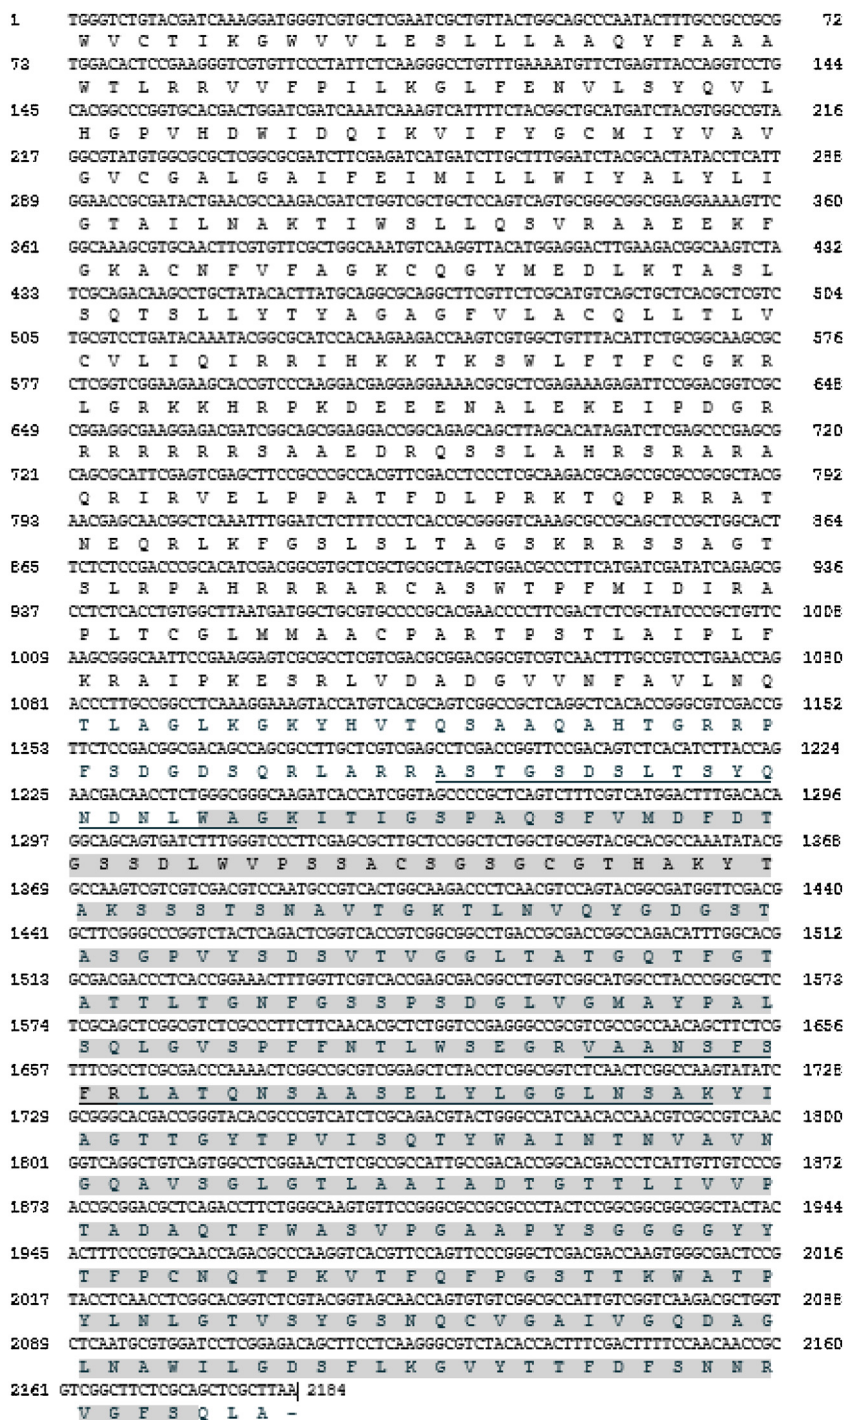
1 TGGGTCTGTACGATCAAAGGATGGGTCGTGCTCGAATCGCTGTTACTGGCAGCCCAATACTTTGCCGCCGCG 72
W V C T I K G W V V L E S L L L A A Q Y F A A A
73 TGGACACTCCGAAGGGTCGTGTTCCCTATTCTCAAGGGCCTGTTTGAAAATGTTCTGAGTTACCAGGTCCTG 144
W T L R R V V F P I L K G L F E N V L S Y Q V L
145 CACGGCCCGGTGCACGACTGGATCGATCAAATCAAAGTCATTTTCTACGGCTGCATGATCTACGTGGCCGTA 216
H G P V H D W I D Q I K V I F Y G C M I Y V A V
217 GGCGTATGTGGCGCGCTCGGCGCGATCTTCGAGATCATGATCTTGCTTTGGATCTACGCACTATACCTCATT 288
G V C G A L G A I F E I M I L L W I Y A L Y L I
289 GGAACCGCGATACTGAACGCCAAGACGATCTGGTCGCTGCTCCAGTCAGTGCGGGCGGCGGAGGAAAAGTTC 360
G T A I L N A K T I W S L L Q S V R A A E E K F
361 GGCAAAGCGTGCAACTTCGTGTTCGCTGGCAAATGTCAAGGTTACATGGAGGACTTGAAGACGGCAAGTCTA 432
G K A C N F V F A G K C Q G Y M E D L K T A S L
433 TCGCAGACAAGCCTGCTATACACTTATGCAGGCGCAGGCTTCGTTCTCGCATGTCAGCTGCTCACGCTCGTC 504
S Q T S L L Y T Y A G A G F V L A C Q L L T L V
505 TGCGTCCTGATACAAATACGGCGCATCCACAAGAAGACCAAGTCGTGGCTGTTTACATTCTGCGGCAAGCGC 576
C V L I Q I R R I H K K T K S W L F T F C G K R
577 CTCGGTCGGAAGAAGCACCGTCCCAAGGACGAGGAGGAAAACGCGCTCGAGAAAGAGATTCCGGACGGTCGC 648
L G R K K H R P K D E E E N A L E K E I P D G R
649 CGGAGGCGAAGGAGACGATCGGCAGCGGAGGACCGGCAGAGCAGCTTAGCACATAGATCTCGAGCCCGAGCG 720
R R R R R R S A A E D R Q S S L A H R S R A R A
721 CAGCGCATTCGAGTCGAGCTTCCGCCCGCCACGTTCGACCTCCCTCGCAAGACGCAGCCGCGCCGCGCTACG 792
Q R I R V E L P P A T F D L P R K T Q P R R A T
793 AACGAGCAACGGCTCAAATTTGGATCTCTTTCCCTCACCGCGGGGTCAAAGCGCCGCAGCTCCGCTGGCACT 864
N E Q R L K F G S L S L T A G S K R R S S A G T
865 TCTCTCCGACCCGCACATCGACGGCGTGCTCGCTGCGCTAGCTGGACGCCCTTCATGATCGATATCAGAGCG 936
S L R P A H R R R A R C A S W T P F M I D I R A
937 CCTCTCACCTGTGGCTTAATGATGGCTGCGTGCCCCGCACGAACCCCTTCGACTCTCGCTATCCCGCTGTTC 1008
P L T C G L M M A A C P A R T P S T L A I P L F
1009 AAGCGGGCAATTCCGAAGGAGTCGCGCCTCGTCGACGCGGACGGCGTCGTCAACTTTGCCGTCCTGAACCAG 1080
K R A I P K E S R L V D A D G V V N F A V L N Q
1081 ACCCTTGCCGGCCTCAAAGGAAAGTACCATGTCACGCAGTCGGCCGCTCAGGCTCACACCGGGCGTCGACCG 1152
T L A G L K G K Y H V T Q S A A Q A H T G R R P
1153 TTCTCCGACGGCGACAGCCAGCGCCTTGCTCGTCGAGCCTCGACCGGTTCCGACAGTCTCACATCTTACCAG 1224
F S D G D S Q R L A R R A S T G S D S L T S Y Q
1225 AACGACAACCTCTGGGCGGGCAAGATCACCATCGGTAGCCCCGCTCAGTCTTTCGTCATGGACTTTGACACA 1296
N D N L W A G K I T I G S P A Q S F V M D F D T
1297 GGCAGCAGTGATCTTTGGGTCCCTTCGAGCGCTTGCTCCGGCTCTGGCTGCGGTACGCACGCCAAATATACG 1368
G S S D L W V P S S A C S G S G C G T H A K Y T
1369 GCCAAGTCGTCGTCGACGTCCAATGCCGTCACTGGCAAGACCCTCAACGTCCAGTACGGCGATGGTTCGACG 1440
A K S S S T S N A V T G K T L N V Q Y G D G S T
1441 GCTTCGGGCCCGGTCTACTCAGACTCGGTCACCGTCGGCGGCCTGACCGCGACCGGCCAGACATTTGGCACG 1512
A S G P V Y S D S V T V G G L T A T G Q T F G T
1513 GCGACGACCCTCACCGGAAACTTTGGTTCGTCACCGAGCGACGGCCTGGTCGGCATGGCCTACCCGGCGCTC 1573
A T T L T G N F G S S P S D G L V G M A Y P A L
1574 TCGCAGCTCGGCGTCTCGCCCTTCTTCAACACGCTCTGGTCCGAGGGCCGCGTCGCCGCCAACAGCTTCTCG 1656
S Q L G V S P F F N T L W S E G R V A A N S F S
1657 TTCGCCTCGCGACCCAAAACTCGGCCGCGTCGGAGCTCTACCTCGGCGGTCTCAACTCGGCCAAGTATATC 1728
F R L A T Q N S A A S E L Y L G G L N S A K Y I
1729 GCGGGCACGACCGGGTACACGCCCGTCATCTCGCAGACGTACTGGGCCATCAACACCAACGTCGCCGTCAAC 1800
A G T T G Y T P V I S Q T Y W A I N T N V A V N
1801 GGTCAGGCTGTCAGTGGCCTCGGAACTCTCGCCGCCATTGCCGACACCGGCACGACCCTCATTGTTGTCCCG 1872
G Q A V S G L G T L A A I A D T G T T L I V V P
1873 ACCGCGGACGCTCAGACCTTCTGGGCAAGTGTTCCGGGCGCCGCGCCCTACTCCGGCGGCGGCGGCTACTAC 1944
T A D A Q T F W A S V P G A A P Y S G G G G Y Y
1945 ACTTTCCCGTGCAACCAGACGCCCAAGGTCACGTTCCAGTTCCCGGGCTCGACGACCAAGTGGGCGACTCCG 2016
T F P C N Q T P K V T F Q F P G S T T K W A T P
2017 TACCTCAACCTCGGCACGGTCTCGTACGGTAGCAACCAGTGTGTCGGCGCCATTGTCGGTCAAGACGCTGGT 2088
Y L N L G T V S Y G S N Q C V G A I V G Q D A G
2089 CTCAATGCGTGGATCCTCGGAGACAGCTTCCTCAAGGGCGTCTACACCACTTTCGACTTTTCCAACAACCGC 2160
L N A W I L G D S F L K G V Y T T F D F S N N R
2161 GTCGGCTTCTCGCAGCTCGCTTAA 2184
V G F S Q L A -